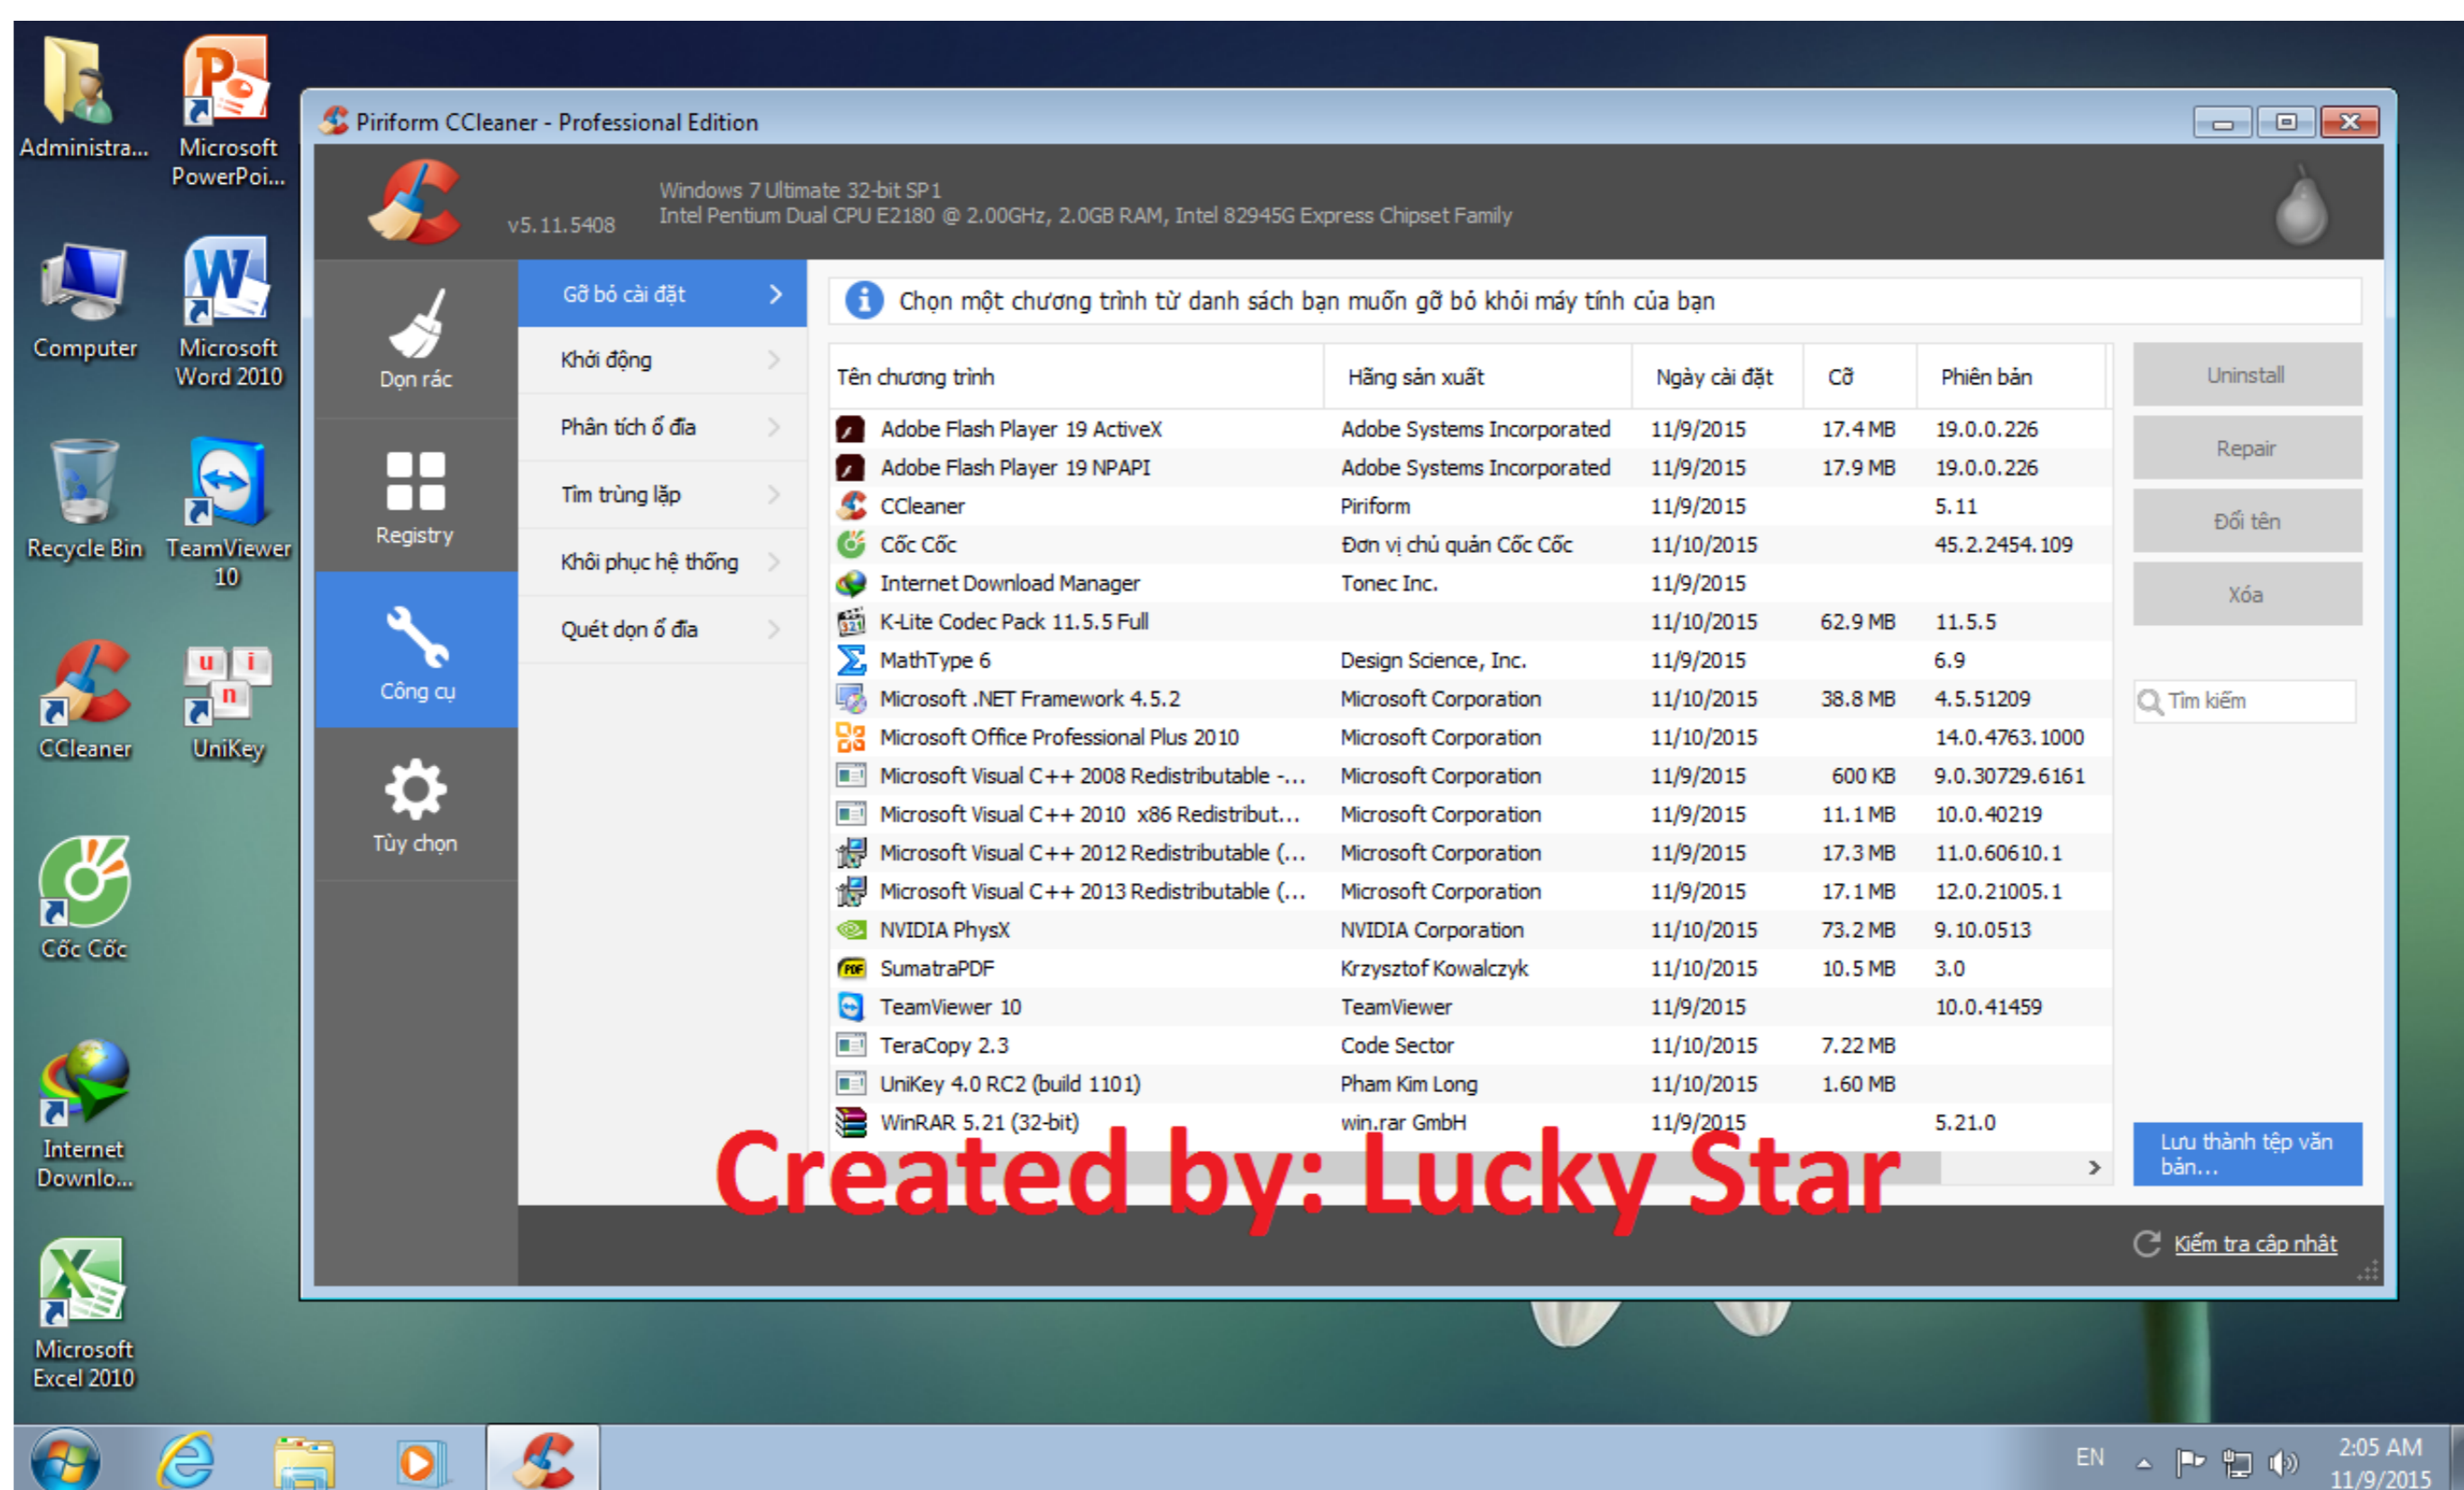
Administra...
Microsoft PowerPoi...
Computer
Microsoft Word 2010
Recycle Bin
TeamViewer 10
CCleaner
UniKey
Cốc Cốc
Internet Downlo...
Microsoft Excel 2010

Piriform CCleaner - Professional Edition

v5.11.5408
Windows 7 Ultimate 32-bit SP1
Intel Pentium Dual CPU E2180 @ 2.00GHz, 2.0GB RAM, Intel 82945G Express Chipset Family

Dọn rác
Registry
Công cụ
Tùy chọn

Gỡ bỏ cài đặt
Khởi động
Phân tích ổ đĩa
Tìm trùng lặp
Khôi phục hệ thống
Quét dọn ổ đĩa

Chọn một chương trình từ danh sách bạn muốn gỡ bỏ khỏi máy tính của bạn

| Tên chương trình | Hãng sản xuất | Ngày cài đặt | Cỡ | Phiên bản |
|---|---|---|---|---|
| Adobe Flash Player 19 ActiveX | Adobe Systems Incorporated | 11/9/2015 | 17.4 MB | 19.0.0.226 |
| Adobe Flash Player 19 NPAPI | Adobe Systems Incorporated | 11/9/2015 | 17.9 MB | 19.0.0.226 |
| CCleaner | Piriform | 11/9/2015 | | 5.11 |
| Cốc Cốc | Đơn vị chủ quản Cốc Cốc | 11/10/2015 | | 45.2.2454.109 |
| Internet Download Manager | Tonec Inc. | 11/9/2015 | | |
| K-Lite Codec Pack 11.5.5 Full | | 11/10/2015 | 62.9 MB | 11.5.5 |
| MathType 6 | Design Science, Inc. | 11/9/2015 | | 6.9 |
| Microsoft .NET Framework 4.5.2 | Microsoft Corporation | 11/10/2015 | 38.8 MB | 4.5.51209 |
| Microsoft Office Professional Plus 2010 | Microsoft Corporation | 11/10/2015 | | 14.0.4763.1000 |
| Microsoft Visual C++ 2008 Redistributable -... | Microsoft Corporation | 11/9/2015 | 600 KB | 9.0.30729.6161 |
| Microsoft Visual C++ 2010 x86 Redistribut... | Microsoft Corporation | 11/9/2015 | 11.1 MB | 10.0.40219 |
| Microsoft Visual C++ 2012 Redistributable (... | Microsoft Corporation | 11/9/2015 | 17.3 MB | 11.0.60610.1 |
| Microsoft Visual C++ 2013 Redistributable (... | Microsoft Corporation | 11/9/2015 | 17.1 MB | 12.0.21005.1 |
| NVIDIA PhysX | NVIDIA Corporation | 11/10/2015 | 73.2 MB | 9.10.0513 |
| SumatraPDF | Krzysztof Kowalczyk | 11/10/2015 | 10.5 MB | 3.0 |
| TeamViewer 10 | TeamViewer | 11/9/2015 | | 10.0.41459 |
| TeraCopy 2.3 | Code Sector | 11/10/2015 | 7.22 MB | |
| UniKey 4.0 RC2 (build 1101) | Pham Kim Long | 11/10/2015 | 1.60 MB | |
| WinRAR 5.21 (32-bit) | win.rar GmbH | 11/9/2015 | | 5.21.0 |

Uninstall
Repair
Đổi tên
Xóa
Tìm kiếm
Lưu thành tệp văn bản...

Created by: Lucky Star

Kiểm tra cập nhật

EN
2:05 AM
11/9/2015